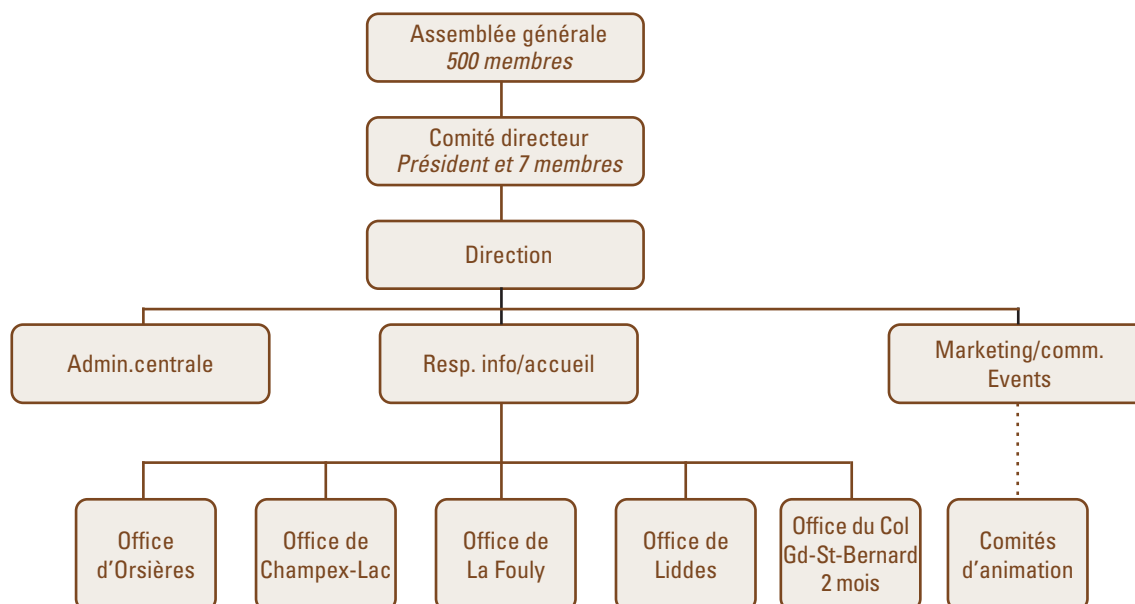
Assemblée générale
500 membres

Comité directeur
Président et 7 membres

Direction

Admin.centrale

Resp. info/accueil

Marketing/comm.
Events

Office d'Orsières

Office de Champex-Lac

Office de La Fouly

Office de Liddes

Office du Col Gd-St-Bernard 2 mois

Comités d'animation